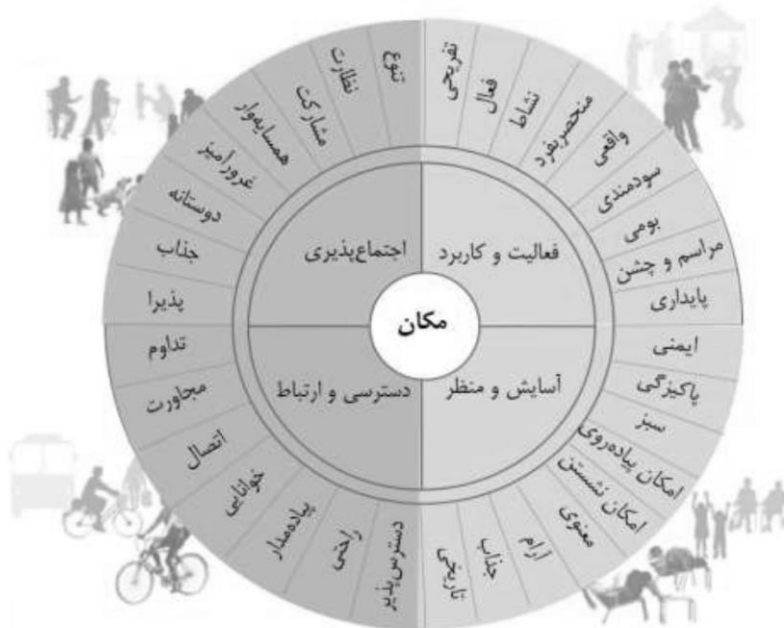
مکان

اجتماع‌پذیری
فعالیت و کاربرد
دسترسی و ارتباط
آسایش و منظر

تفریحی
فعال
نشاط
منحصربفرد
واقعی
سودمندی
بومی
مراسم و جشن
پایداری

ایمنی
پاکیزگی
سبز
امکان پیاده‌روی
امکان نشستن
معنوی
آرام
جذاب
تاریخی

دسترس‌پذیر
راحتی
پیاده‌مدار
خوانایی
اتصال
مجاورت
تداوم

پذیرا
جذاب
دوستانه
غرورآمیز
همسایه‌وار
مشارکت
نظارت
تنوع